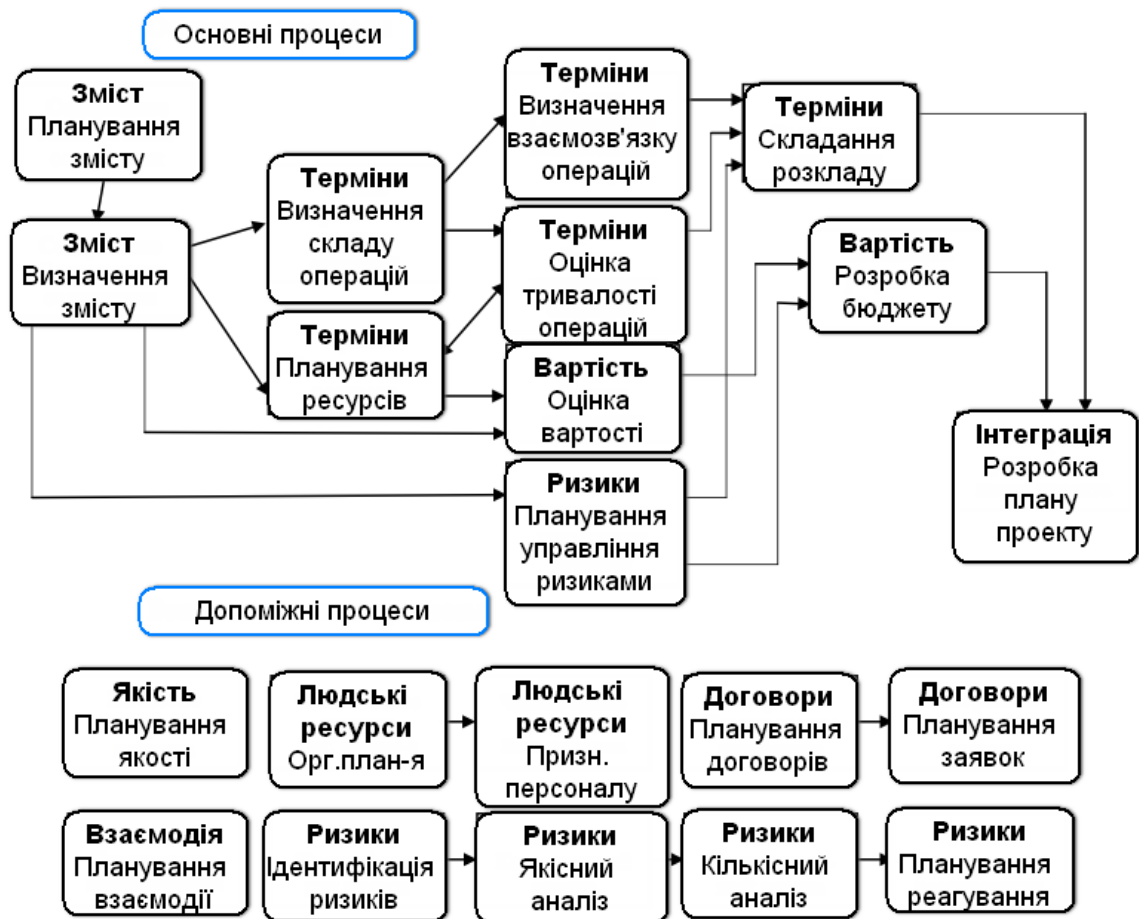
Основні процеси

**Зміст**
Планування змісту

**Зміст**
Визначення змісту

**Терміни**
Визначення складу операцій

**Терміни**
Планування ресурсів

**Терміни**
Визначення взаємозв'язку операцій

**Терміни**
Оцінка тривалості операцій

**Вартість**
Оцінка вартості

**Ризики**
Планування управління ризиками

**Терміни**
Складання розкладу

**Вартість**
Розробка бюджету

**Інтеграція**
Розробка плану проекту

Допоміжні процеси

**Якість**
Планування якості

**Людські ресурси**
Орг.план-я

**Людські ресурси**
Призн. персоналу

**Договори**
Планування договорів

**Договори**
Планування заявок

**Взаємодія**
Планування взаємодії

**Ризики**
Ідентифікація ризиків

**Ризики**
Якісний аналіз

**Ризики**
Кількісний аналіз

**Ризики**
Планування реагування